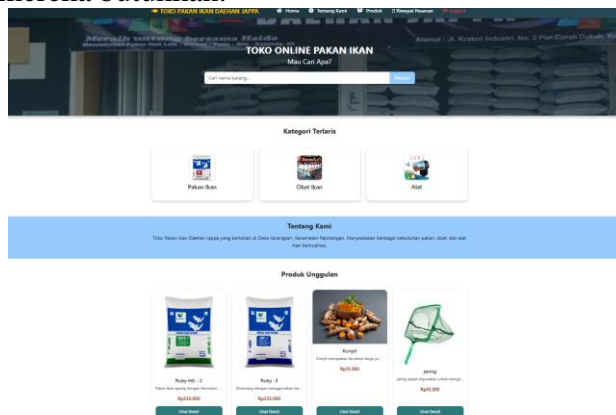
TOKO PAKAN IKAN DAEHAN JAPPA
Home Tentang Kami Produk Riwayat Pesanan

TOKO ONLINE PAKAN IKAN
Mau Cari Apa?
Cari nama barang...
Search

Alamat : Jl. Kraton Industri, No. 2 Plat Curah Dukuh, Kr

Kategori Terlaris

Pakan Ikan
Obat Ikan
Alat

Tentang Kami
Toko Pakan Ikan Daehan Jappa yang berlokasi di Desa Kerangan, Kecamatan Rajekwesi. Menyediakan berbagai kebutuhan pakan, obat, dan alat ikan berkualitas.

Produk Unggulan

Ruby HG - 2
Rp230.000
Lihat Detail

Ruby - 3
Rp235.000
Lihat Detail

Kunyit
Rp10.000
Lihat Detail

Jaring
Rp45.000
Lihat Detail